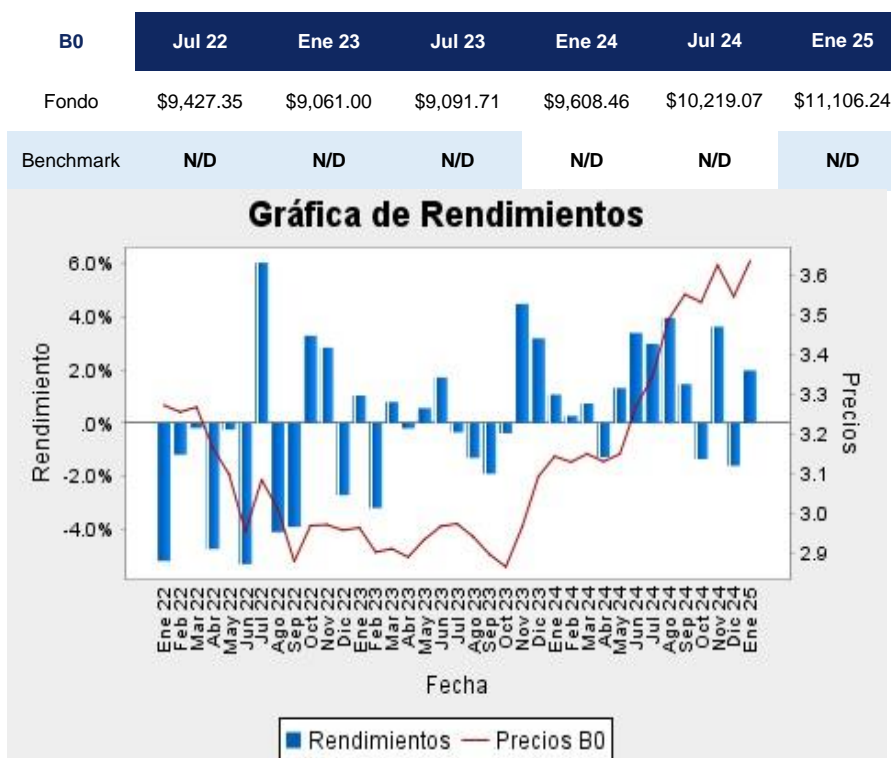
| B0 | Jul 22 | Ene 23 | Jul 23 | Ene 24 | Jul 24 | Ene 25 |
|---|---|---|---|---|---|---|
| Fondo | \$9,427.35 | \$9,061.00 | \$9,091.71 | \$9,608.46 | \$10,219.07 | \$11,106.24 |
| Benchmark | N/D | N/D | N/D | N/D | N/D | N/D |

Gráfica de Rendimientos

Rendimiento

6.0%
4.0%
2.0%
.0%
-2.0%
-4.0%

Precios

3.6
3.5
3.4
3.3
3.2
3.1
3.0
2.9

Ene 22 Feb 22 Mar 22 Abr 22 May 22 Jun 22 Jul 22 Ago 22 Sep 22 Oct 22 Nov 22 Dic 22 Ene 23 Feb 23 Mar 23 Abr 23 May 23 Jun 23 Jul 23 Ago 23 Sep 23 Oct 23 Nov 23 Dic 23 Ene 24 Feb 24 Mar 24 Abr 24 May 24 Jun 24 Jul 24 Ago 24 Sep 24 Oct 24 Nov 24 Dic 24 Ene 25

Fecha

Rendimientos — Precios B0